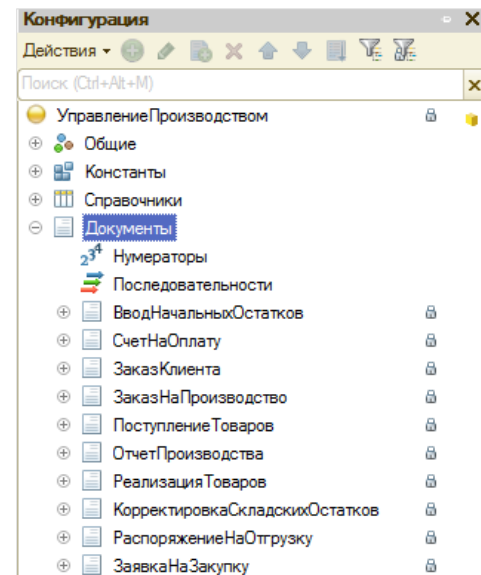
Конфигурация
Действия
Поиск (Ctrl+Alt+M)
УправлениеПроизводством
Общие
Константы
Справочники
Документы
Нумераторы
Последовательности
ВводНачальныхОстатков
СчетНаОплату
ЗаказКлиента
ЗаказНаПроизводство
ПоступлениеТоваров
ОтчетПроизводства
РеализацияТоваров
КорректировкаСкладскихОстатков
РаспоряжениеНаОтгрузку
ЗаявкаНаЗакупку